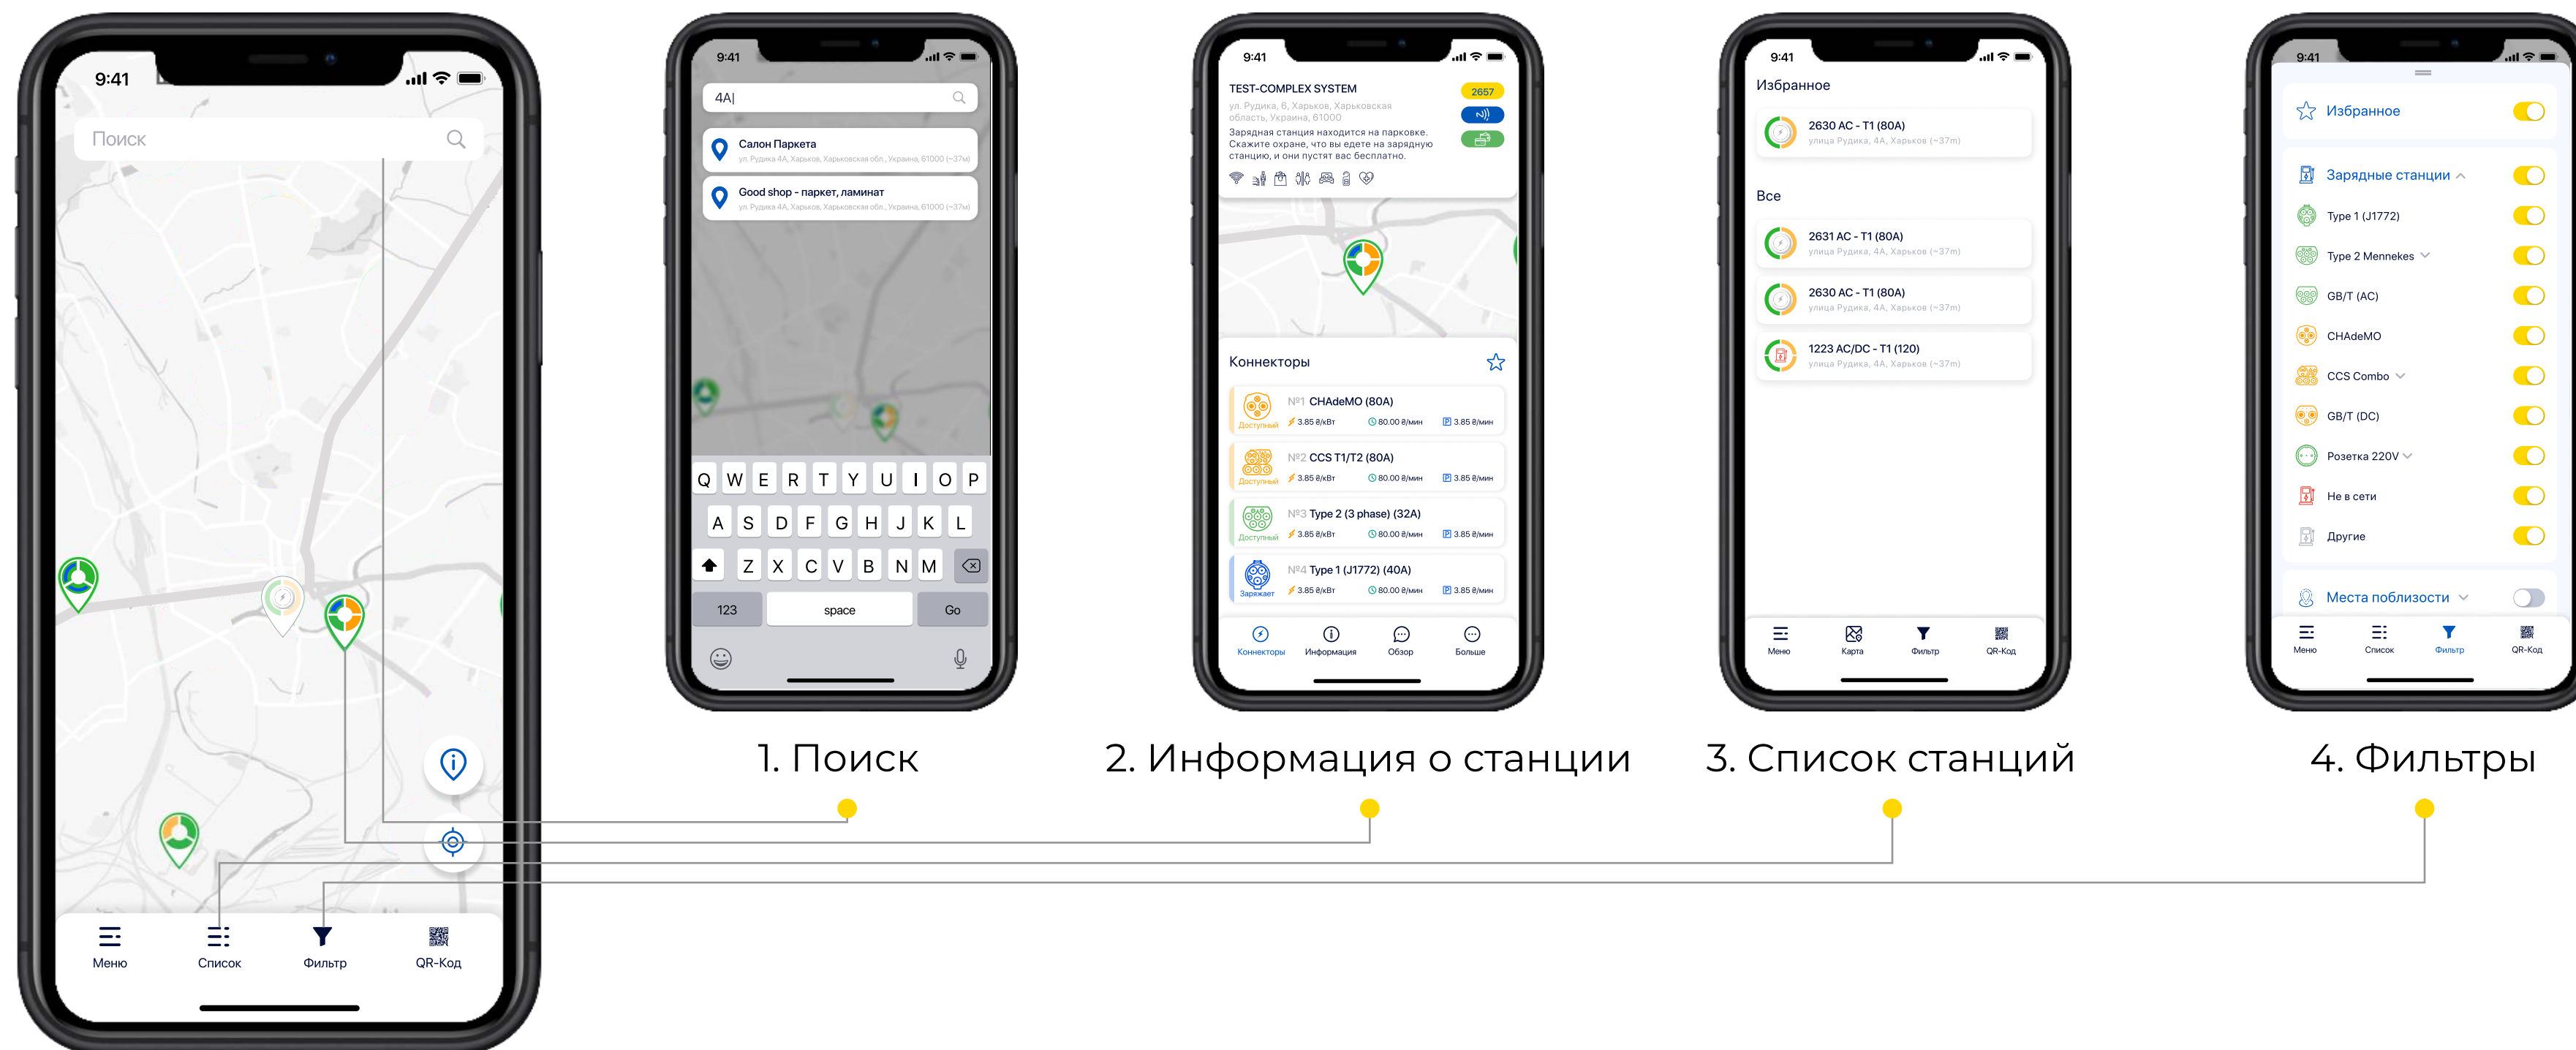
9:41

Поиск

Меню
Список
Фильтр
QR-Код

9:41

4А|

Салон Паркета
ул. Рудика 4А, Харьков, Харьковская обл., Украина, 61000 (~37м)

Good shop - паркет, ламинат
ул. Рудика 4А, Харьков, Харьковская обл., Украина, 61000 (~37м)

Q W E R T Y U I O P
A S D F G H J K L
Z X C V B N M
123
space
Go

9:41

TEST-COMPLEX SYSTEM
2657
ул. Рудика, 6, Харьков, Харьковская область, Украина, 61000
Зарядная станция находится на парковке. Скажите охране, что вы едете на зарядную станцию, и они пустят вас бесплатно.

Коннекторы

Доступный
№1 CHAdeMO (80A)
3.85 ₴/кВт 80.00 ₴/мин 3.85 ₴/мин

Доступный
№2 CCS T1/T2 (80A)
3.85 ₴/кВт 80.00 ₴/мин 3.85 ₴/мин

Доступный
№3 Type 2 (3 phase) (32A)
3.85 ₴/кВт 80.00 ₴/мин 3.85 ₴/мин

Заряжает
№4 Type 1 (J1772) (40A)
3.85 ₴/кВт 80.00 ₴/мин 3.85 ₴/мин

Коннекторы
Информация
Обзор
Больше

9:41

Избранное

2630 AC - T1 (80A)
улица Рудика, 4А, Харьков (~37m)

Все

2631 AC - T1 (80A)
улица Рудика, 4А, Харьков (~37m)

2630 AC - T1 (80A)
улица Рудика, 4А, Харьков (~37m)

1223 AC/DC - T1 (120)
улица Рудика, 4А, Харьков (~37m)

Меню
Карта
Фильтр
QR-Код

9:41

Избранное

Зарядные станции
Type 1 (J1772)
Type 2 Mennekes
GB/T (AC)
CHAdeMO
CCS Combo
GB/T (DC)
Розетка 220V
Не в сети
Другие

Места поблизости

Меню
Список
Фильтр
QR-Код

1. Поиск
2. Информация о станции
3. Список станций
4. Фильтры